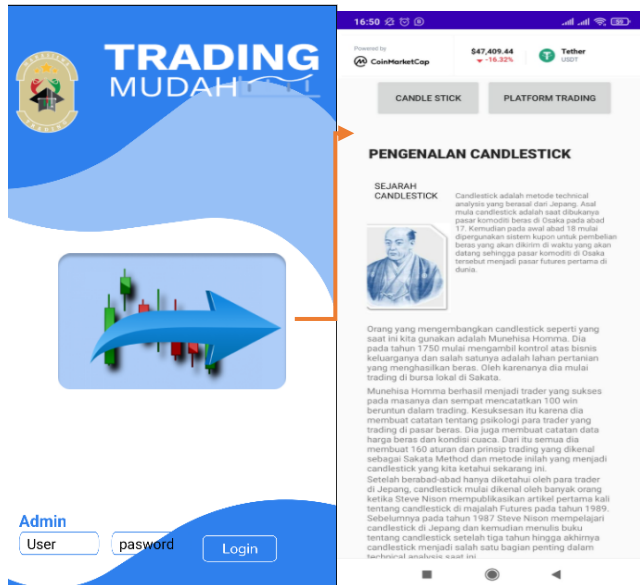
TRADING
MUDAH

Admin
User
pasword
Login

16:50

Powered by
CoinMarketCap
$47,409.44
▼ -16.32%
Tether
USDT

CANDLE STICK
PLATFORM TRADING

PENGENALAN CANDLESTICK

SEJARAH CANDLESTICK

Candlestick adalah metode technical analysis yang berasal dari Jepang. Asal mula candlestick adalah saat dibukanya pasar komoditi beras di Osaka pada abad 17. Kemudian pada awal abad 18 mulai dipergunakan sistem kupon untuk pembelian beras yang akan dikirim di waktu yang akan datang sehingga pasar komoditi di Osaka tersebut menjadi pasar futures pertama di dunia.

Orang yang mengembangkan candlestick seperti yang saat ini kita gunakan adalah Munehisa Homma. Dia pada tahun 1750 mulai mengambil kontrol atas bisnis keluarganya dan salah satunya adalah lahan pertanian yang menghasilkan beras. Oleh karenanya dia mulai trading di bursa lokal di Sakata.

Munehisa Homma berhasil menjadi trader yang sukses pada masanya dan sempat mencatatkan 100 win beruntun dalam trading. Kesuksesan itu karena dia membuat catatan tentang psikologi para trader yang trading di pasar beras. Dia juga membuat catatan data harga beras dan kondisi cuaca. Dari itu semua dia membuat 160 aturan dan prinsip trading yang dikenal sebagai Sakata Method dan metode inilah yang menjadi candlestick yang kita ketahui sekarang ini.
Setelah berabad-abad hanya diketahui oleh para trader di Jepang, candlestick mulai dikenal oleh banyak orang ketika Steve Nison mempublikasikan artikel pertama kali tentang candlestick di majalah Futures pada tahun 1989. Sebelumnya pada tahun 1987 Steve Nison mempelajari candlestick di Jepang dan kemudian menulis buku tentang candlestick setelah tiga tahun hingga akhirnya candlestick menjadi salah satu bagian penting dalam technical analysis saat ini.